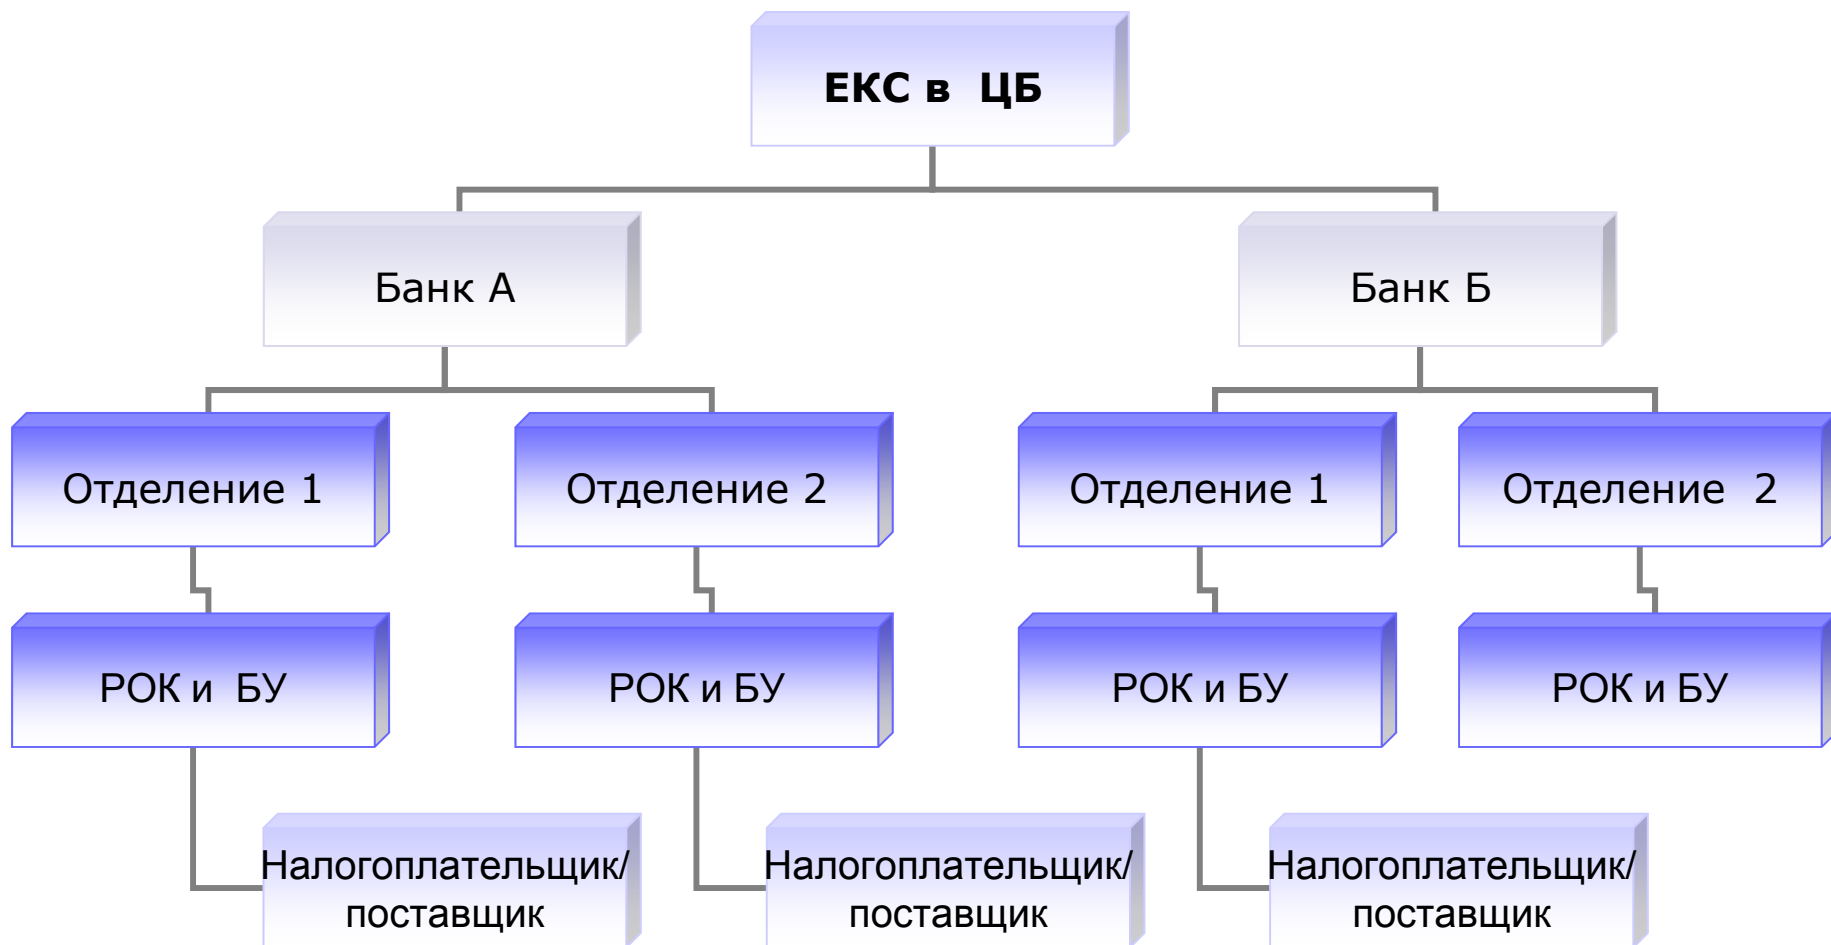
ЕКС в ЦБ

Банк А

Банк Б

Отделение 1

Отделение 2

Отделение 1

Отделение 2

РОК и БУ

РОК и БУ

РОК и БУ

РОК и БУ

Налогоплательщик/ поставщик

Налогоплательщик/ поставщик

Налогоплательщик/ поставщик